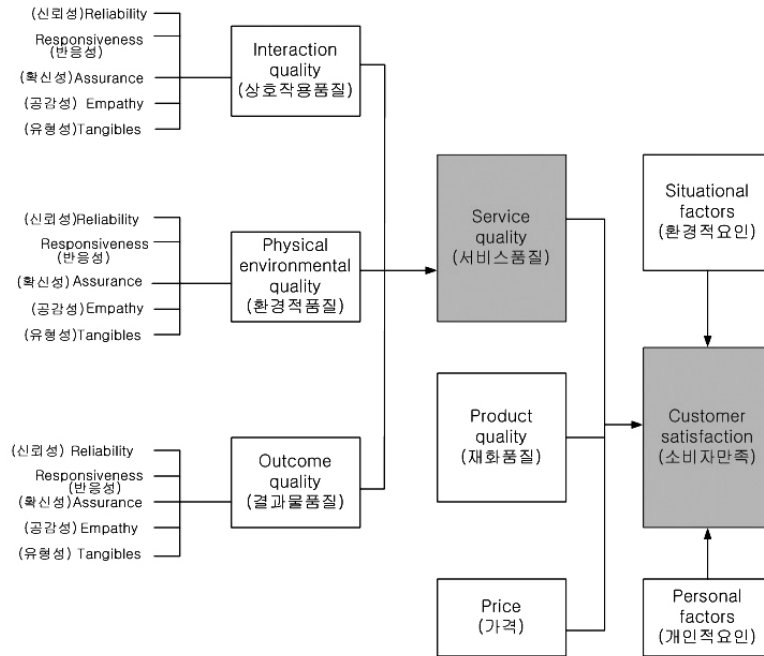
(신뢰성)Reliability
Responsiveness (반응성)
(확신성)Assurance
(공감성) Empathy
(유형성)Tangibles

Interaction quality (상호작용품질)

(신뢰성)Reliability
Responsiveness (반응성)
(확신성) Assurance
(공감성)Empathy
(유형성)Tangibles

Physical environmental quality (환경적품질)

(신뢰성) Reliability
Responsiveness (반응성)
(확신성)Assurance
(공감성) Empathy
(유형성) Tangibles

Outcome quality (결과물품질)

Service quality (서비스품질)

Product quality (재화품질)

Price (가격)

Situational factors (환경적요인)

Customer satisfaction (소비자만족)

Personal factors (개인적요인)